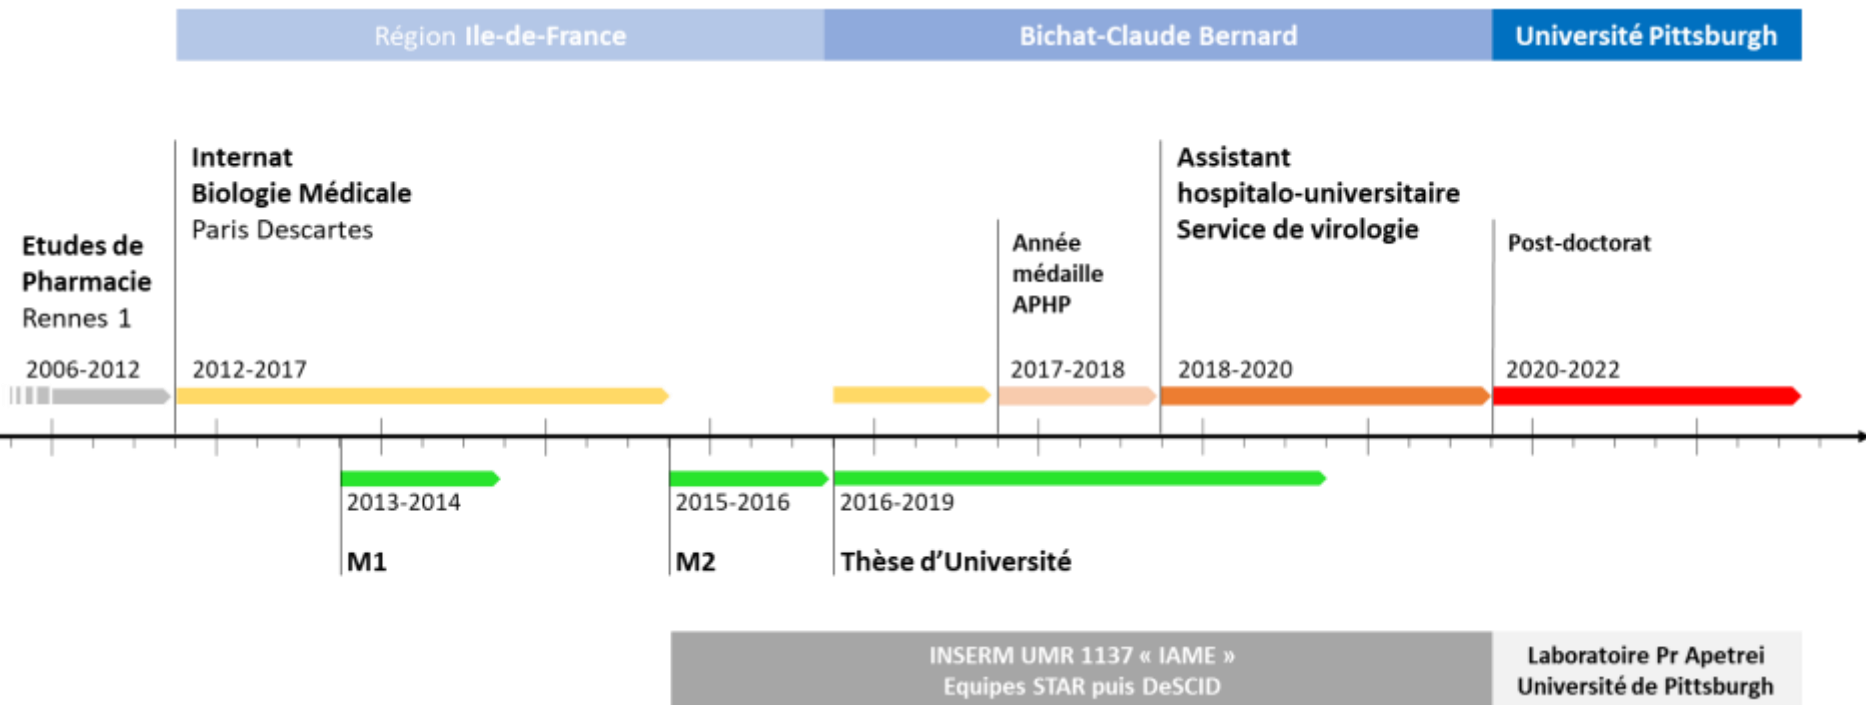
Région Ile-de-France

Bichat-Claude Bernard

Université Pittsburgh

Etudes de Pharmacie
Rennes 1

2006-2012

Internat
Biologie Médicale
Paris Descartes

2012-2017

Année médaille APHP

2017-2018

Assistant hospitalo-universitaire
Service de virologie

2018-2020

Post-doctorat

2020-2022

2013-2014

M1

2015-2016

M2

2016-2019

Thèse d'Université

INSERM UMR 1137 « IAME »
Equipes STAR puis DeSCID

Laboratoire Pr Apetrei
Université de Pittsburgh